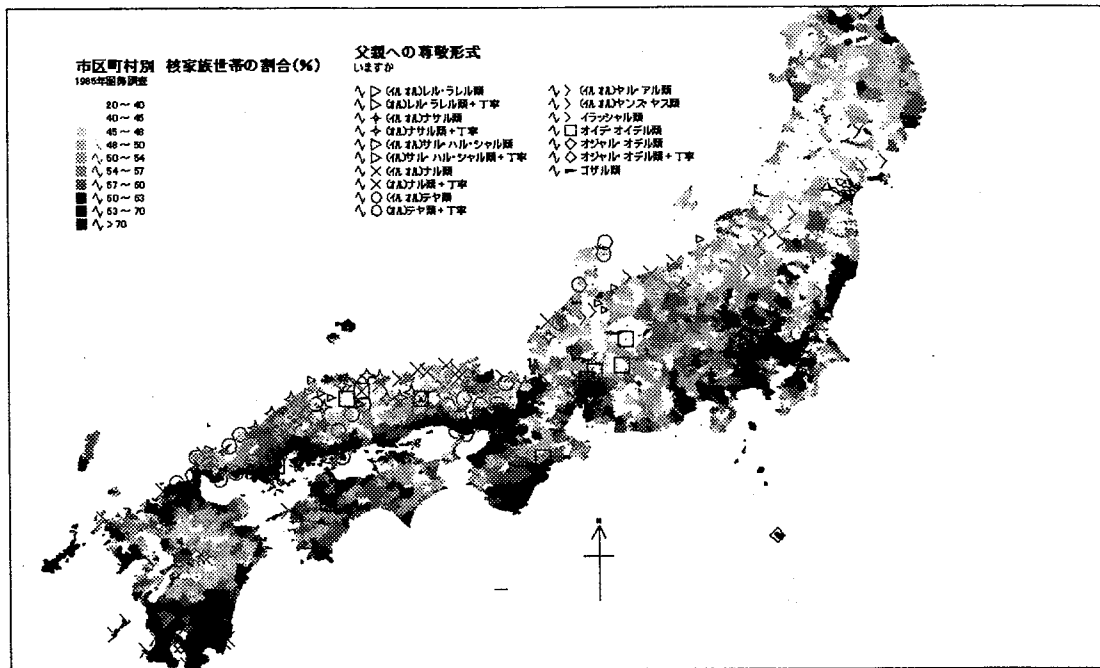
市区町村別　核家族世帯の割合(%)
1985年国勢調査

20 ～ 40
40 ～ 45
45 ～ 48
48 ～ 50
50 ～ 54
54 ～ 57
57 ～ 60
60 ～ 63
63 ～ 70
> 70

父親への尊敬形式
いますか

(イル オル)レル・ラレル類
(イル)レル・ラレル類＋丁寧
(イル オル)ナサル類
(イル)ナサル類＋丁寧
(イル オル)サル・ハル・シャル類
(イル)サル・ハル・シャル類＋丁寧
(イル オル)ナル類
(イル)ナル類＋丁寧
(イル オル)テヤ類
(イル)テヤ類＋丁寧
(イル オル)ヤル・アル類
(イル オル)ヤンス・ヤス類
イラッシャル類
オイデ オイデル類
オジャル オデル類
オジャル オデル類＋丁寧
ゴザル類

N